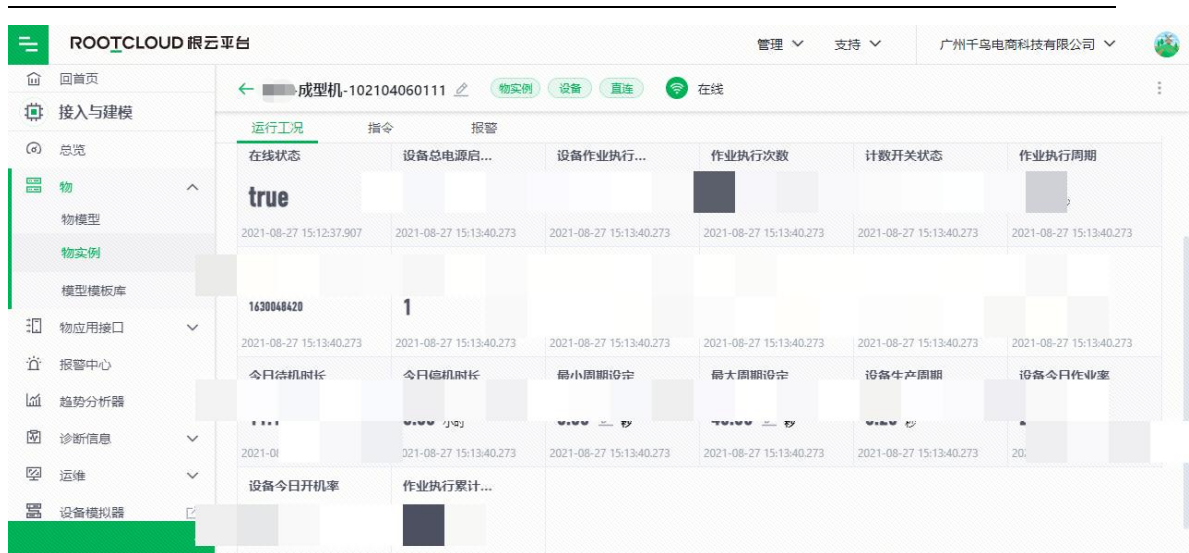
ROOTCLOUD 根云平台

管理 支持 广州千鸟电商科技有限公司

回首页
接入与建模
总览
物
物模型
物实例
模型模板库
物应用接口
报警中心
趋势分析器
诊断信息
运维
设备模拟器

← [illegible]成型机-102104060111 物实例 设备 直连 在线

运行工况 指令 报警

| 在线状态 | 设备总电源启... | 设备作业执行... | 作业执行次数 | 计数开关状态 | 作业执行周期 |
|---|---|---|---|---|---|
| true | | | | | |
| 2021-08-27 15:12:37.907 | 2021-08-27 15:13:40.273 | 2021-08-27 15:13:40.273 | 2021-08-27 15:13:40.273 | 2021-08-27 15:13:40.273 | 2021-08-27 15:13:40.273 |
| 1630048420 | 1 | | | | |
| 2021-08-27 15:13:40.273 | 2021-08-27 15:13:40.273 | 2021-08-27 15:13:40.273 | 2021-08-27 15:13:40.273 | 2021-08-27 15:13:40.273 | 2021-08-27 15:13:40.273 |
| 今日待机时长 | 今日停机时长 | 最小周期设定 | 最大周期设定 | 设备生产周期 | 设备今日作业率 |
| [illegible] | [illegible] 小时 | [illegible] 秒 | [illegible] 秒 | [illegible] 秒 | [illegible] |
| 2021-0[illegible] | 2021-08-27 15:13:40.273 | 2021-08-27 15:13:40.273 | 2021-08-27 15:13:40.273 | 2021-08-27 15:13:40.273 | 20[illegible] |
| 设备今日开机率 | 作业执行累计... | | | | |